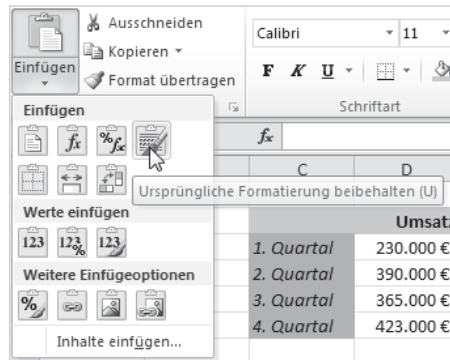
Einfügen
Ausschneiden
Kopieren
Format übertragen
Calibri
11
F K U
Schriftart
Einfügen
$f_x$
%$f_x$
$f_x$
C
D
Ursprüngliche Formatierung beibehalten (U)
Werte einfügen
123
123%
123
Umsat
1. Quartal 230.000 €
2. Quartal 390.000 €
3. Quartal 365.000 €
4. Quartal 423.000 €
Weitere Einfügeoptionen
%
Inhalte einfügen...